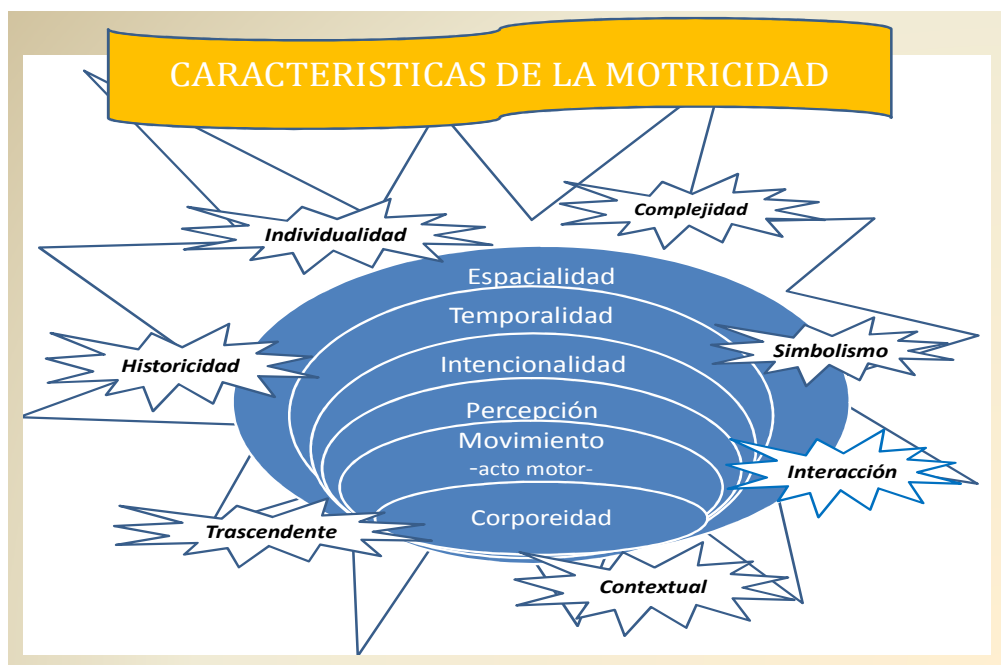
CARACTERISTICAS DE LA MOTRICIDAD

Complejidad

Individualidad

Espacialidad

Temporalidad

Intencionalidad

Percepción

Movimiento
-acto motor-

Corporeidad

Historicidad

Simbolismo

Interacción

Trascendente

Contextual